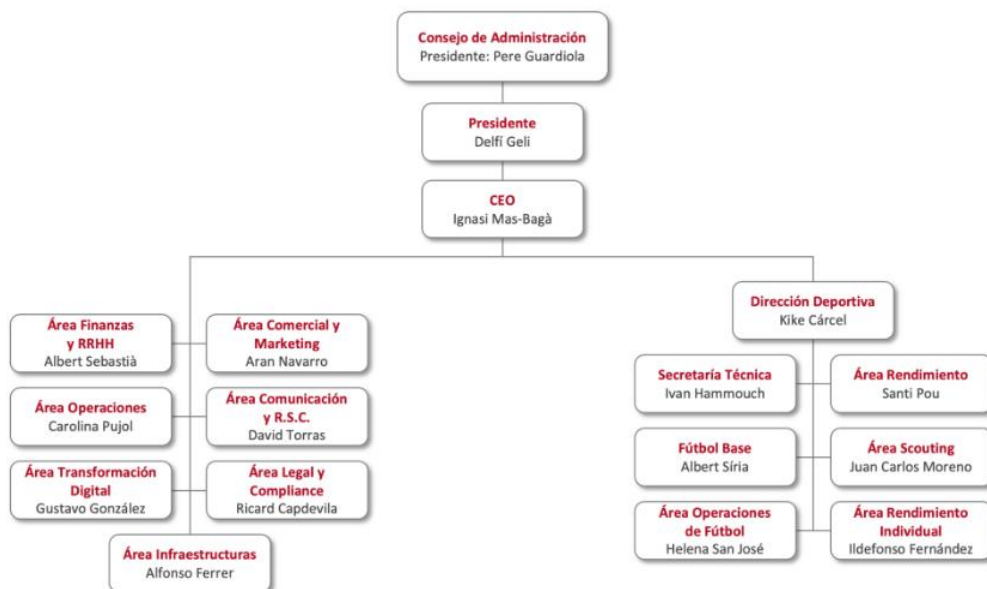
Consejo de Administración
Presidente: Pere Guardiola

Presidente
Delfí Geli

CEO
Ignasi Mas-Bagà

Área Finanzas y RRHH
Albert Sebastià

Área Comercial y Marketing
Aran Navarro

Área Operaciones
Carolina Pujol

Área Comunicación y R.S.C.
David Torras

Área Transformación Digital
Gustavo González

Área Legal y Compliance
Ricard Capdevila

Área Infraestructuras
Alfonso Ferrer

Dirección Deportiva
Kike Cárcel

Secretaría Técnica
Ivan Hammouch

Área Rendimiento
Santi Pou

Fútbol Base
Albert Síria

Área Scouting
Juan Carlos Moreno

Área Operaciones de Fútbol
Helena San José

Área Rendimiento Individual
Ildefonso Fernández